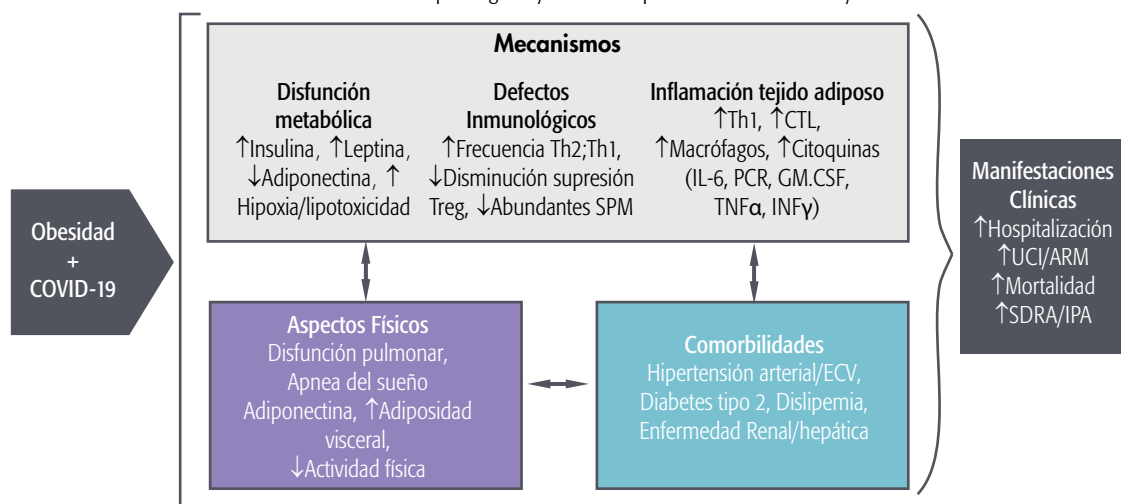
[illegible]

Obesidad + COVID-19

Mecanismos

Disfunción metabólica
↑Insulina, ↑Leptina, ↓Adiponectina, ↑ Hipoxia/lipotoxicidad

Defectos Inmunológicos
↑Frecuencia Th2;Th1, ↓Disminución supresión Treg, ↓Abundantes SPM

Inflamación tejido adiposo
↑Th1, ↑CTL, ↑Macrófagos, ↑Citoquinas (IL-6, PCR, GM.CSF, TNF$\alpha$, INF$\gamma$)

Aspectos Físicos
Disfunción pulmonar, Apnea del sueño Adiponectina, ↑Adiposidad visceral, ↓Actividad física

Comorbilidades
Hipertensión arterial/ECV, Diabetes tipo 2, Dislipemia, Enfermedad Renal/hepática

Manifestaciones Clínicas
↑Hospitalización
↑UCI/ARM
↑Mortalidad
↑SDRA/IPA